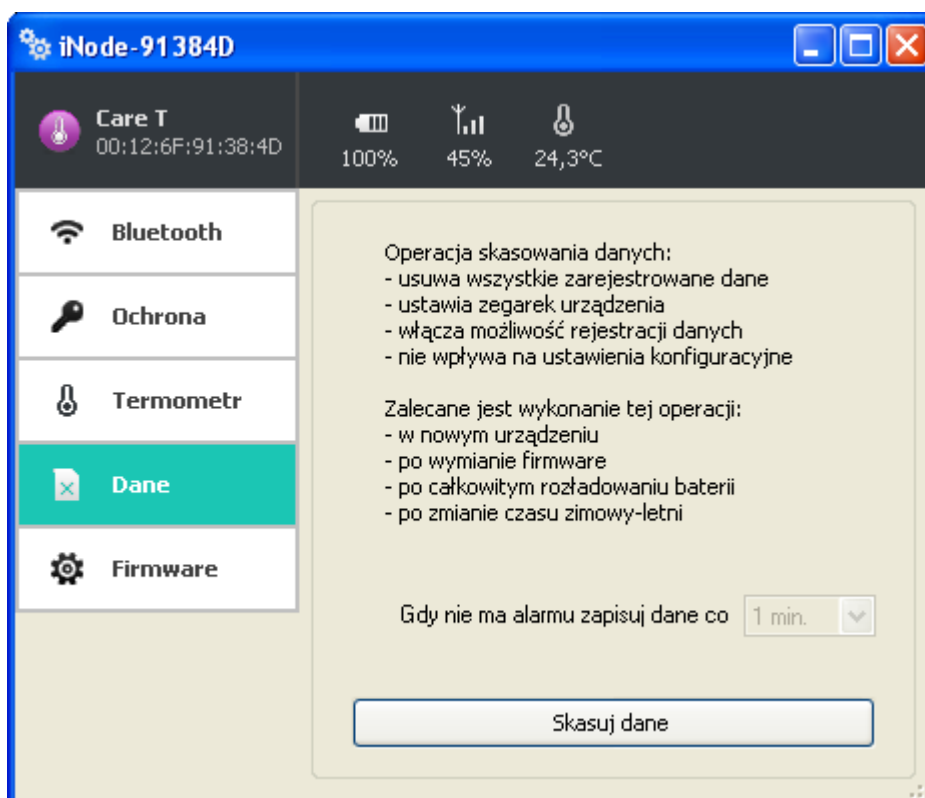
iNode-91384D

Care T
00:12:6F:91:38:4D

100%
45%
24,3°C

Bluetooth
Ochrona
Termometr
Dane
Firmware

Operacja skasowania danych:
- usuwa wszystkie zarejestrowane dane
- ustawia zegarek urządzenia
- włącza możliwość rejestracji danych
- nie wpływa na ustawienia konfiguracyjne

Zalecane jest wykonanie tej operacji:
- w nowym urządzeniu
- po wymianie firmware
- po całkowitym rozładowaniu baterii
- po zmianie czasu zimowy-letni

Gdy nie ma alarmu zapisuj dane co 1 min.

Skasuj dane